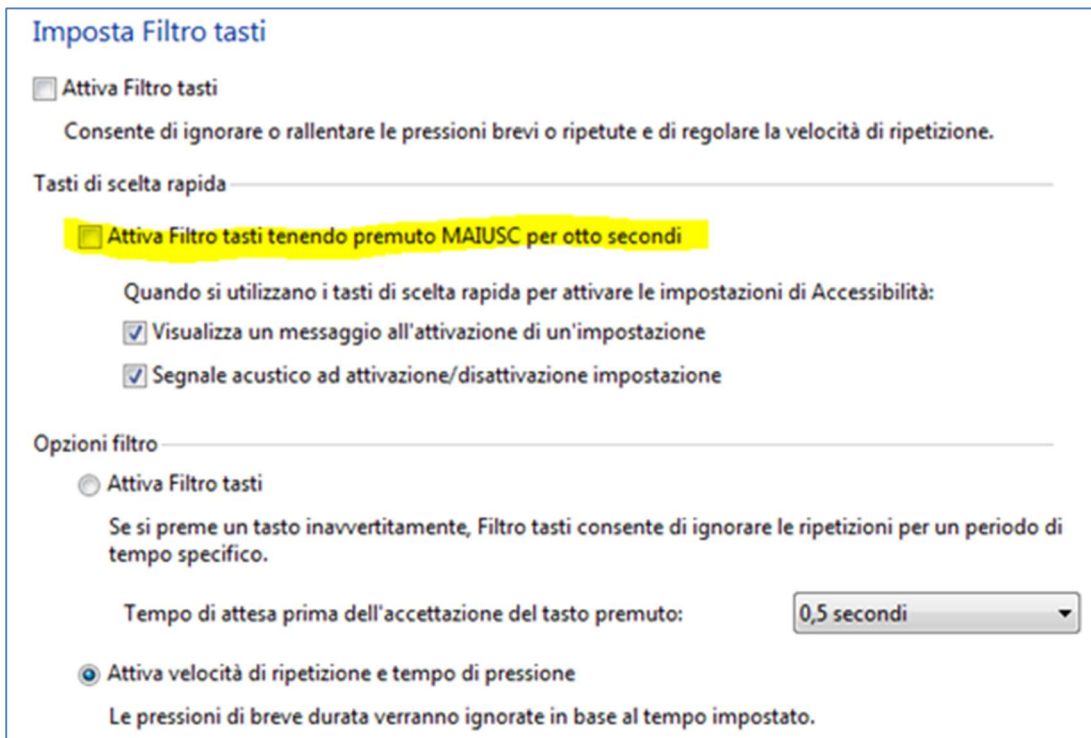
Imposta Filtro tasti

Attiva Filtro tasti

Consente di ignorare o rallentare le pressioni brevi o ripetute e di regolare la velocità di ripetizione.

Tasti di scelta rapida

Attiva Filtro tasti tenendo premuto MAIUSC per otto secondi

Quando si utilizzano i tasti di scelta rapida per attivare le impostazioni di Accessibilità:

Visualizza un messaggio all'attivazione di un'impostazione

Segnale acustico ad attivazione/disattivazione impostazione

Opzioni filtro

Attiva Filtro tasti

Se si preme un tasto inavvertitamente, Filtro tasti consente di ignorare le ripetizioni per un periodo di tempo specifico.

Tempo di attesa prima dell'accettazione del tasto premuto: 0,5 secondi

Attiva velocità di ripetizione e tempo di pressione

Le pressioni di breve durata verranno ignorate in base al tempo impostato.